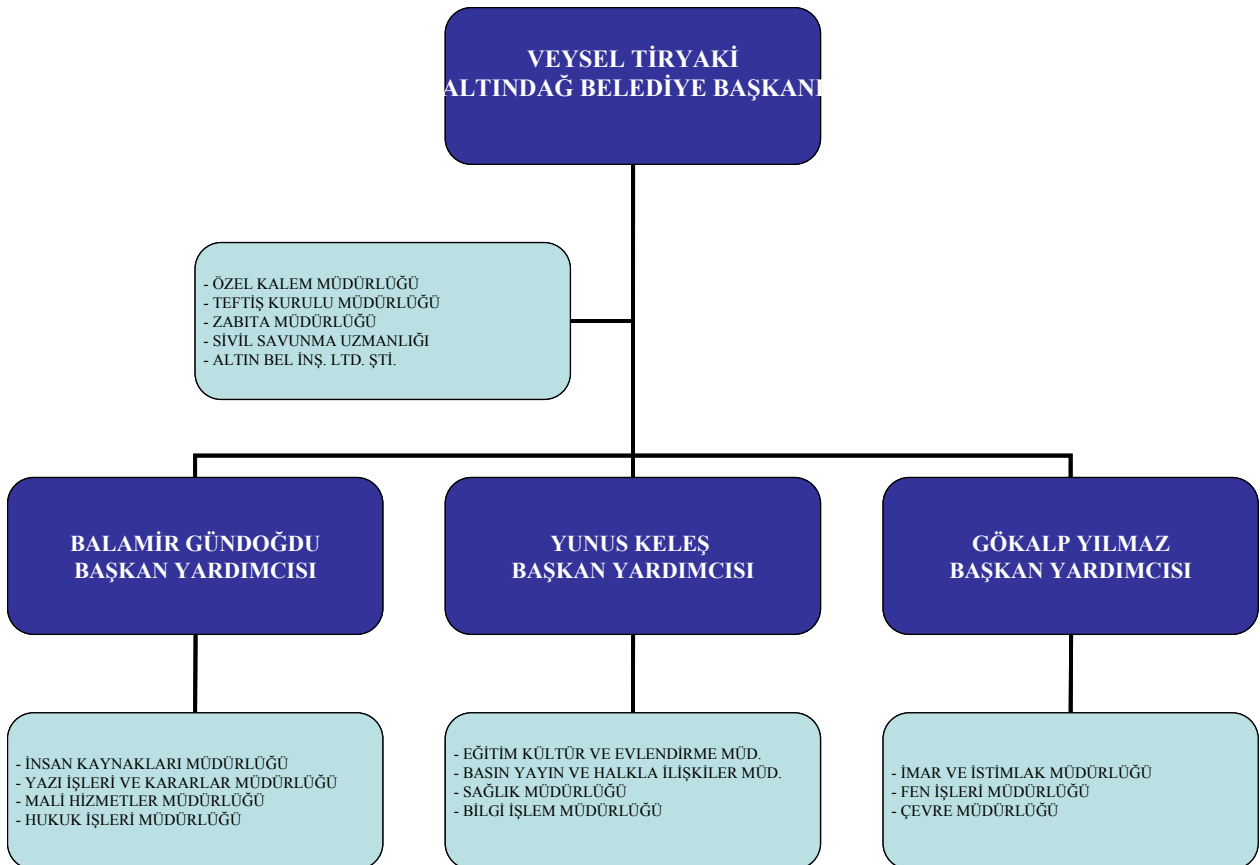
VEYSEL TİRYAKİ
ALTINDAĞ BELEDİYE BAŞKANI

- ÖZEL KALEM MÜDÜRLÜĞÜ
- TEFTİŞ KURULU MÜDÜRLÜĞÜ
- ZABITA MÜDÜRLÜĞÜ
- SİVİL SAVUNMA UZMANLIĞI
- ALTIN BEL İNŞ. LTD. ŞTİ.

BALAMİR GÜNDOĞDU
BAŞKAN YARDIMCISI

YUNUS KELEŞ
BAŞKAN YARDIMCISI

GÖKALP YILMAZ
BAŞKAN YARDIMCISI

- İNSAN KAYNAKLARI MÜDÜRLÜĞÜ
- YAZI İŞLERİ VE KARARLAR MÜDÜRLÜĞÜ
- MALİ HİZMETLER MÜDÜRLÜĞÜ
- HUKUK İŞLERİ MÜDÜRLÜĞÜ

- EĞİTİM KÜLTÜR VE EVLENDİRME MÜD.
- BASIN YAYIN VE HALKLA İLİŞKİLER MÜD.
- SAĞLIK MÜDÜRLÜĞÜ
- BİLGİ İŞLEM MÜDÜRLÜĞÜ

- İMAR VE İSTİMLAK MÜDÜRLÜĞÜ
- FEN İŞLERİ MÜDÜRLÜĞÜ
- ÇEVRE MÜDÜRLÜĞÜ